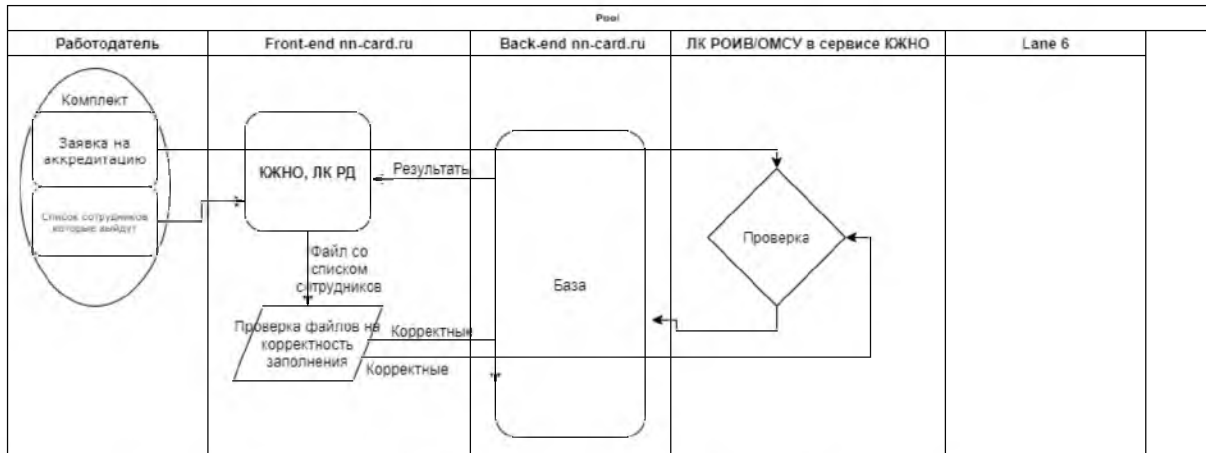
Pool

| Работодатель | Front-end nn-card.ru | Back-end nn-card.ru | ЛК РОИВ/ОМСУ в сервисе ЮЖНО | Lane 6 |
|---|---|---|---|---|

Комплект

Заявка на аккредитацию

Список сотрудников которые выйдут

ЮЖНО, ЛК РД

Результаты

Файл со списком сотрудников

Проверка файлов на корректность заполнения

Корректные

Корректные

База

Проверка